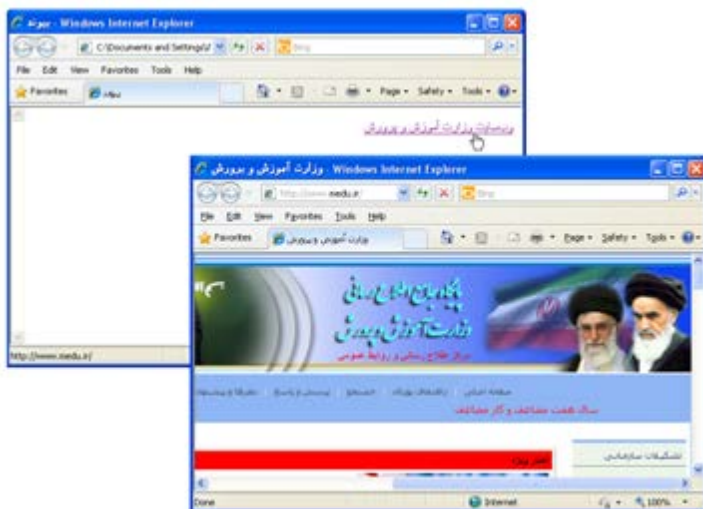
نمونه - Windows Internet Explorer

C:\Documents and Settings\

Bing

File Edit View Favorites Tools Help

Favorites

نمونه

Page ▾ Safety ▾ Tools ▾

وب‌سایت وزارت آموزش و پرورش

http://www.medu.ir/

وزارت آموزش و پرورش - Windows Internet Explorer

http://www.medu.ir/

Bing

File Edit View Favorites Tools Help

Favorites

وزارت آموزش و پرورش

Page ▾ Safety ▾ Tools ▾

پایگاه اطلاع رسانی
وزارت آموزش و پرورش

مرکز اطلاع رسانی و روابط عمومی

صفحه اصلی | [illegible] | جستجو | پرسش و پاسخ | نظرات و پیشنهاد

سال همت مضاعف و کار مضاعف

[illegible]

تشکیلات سازمانی

Done

Internet

100%